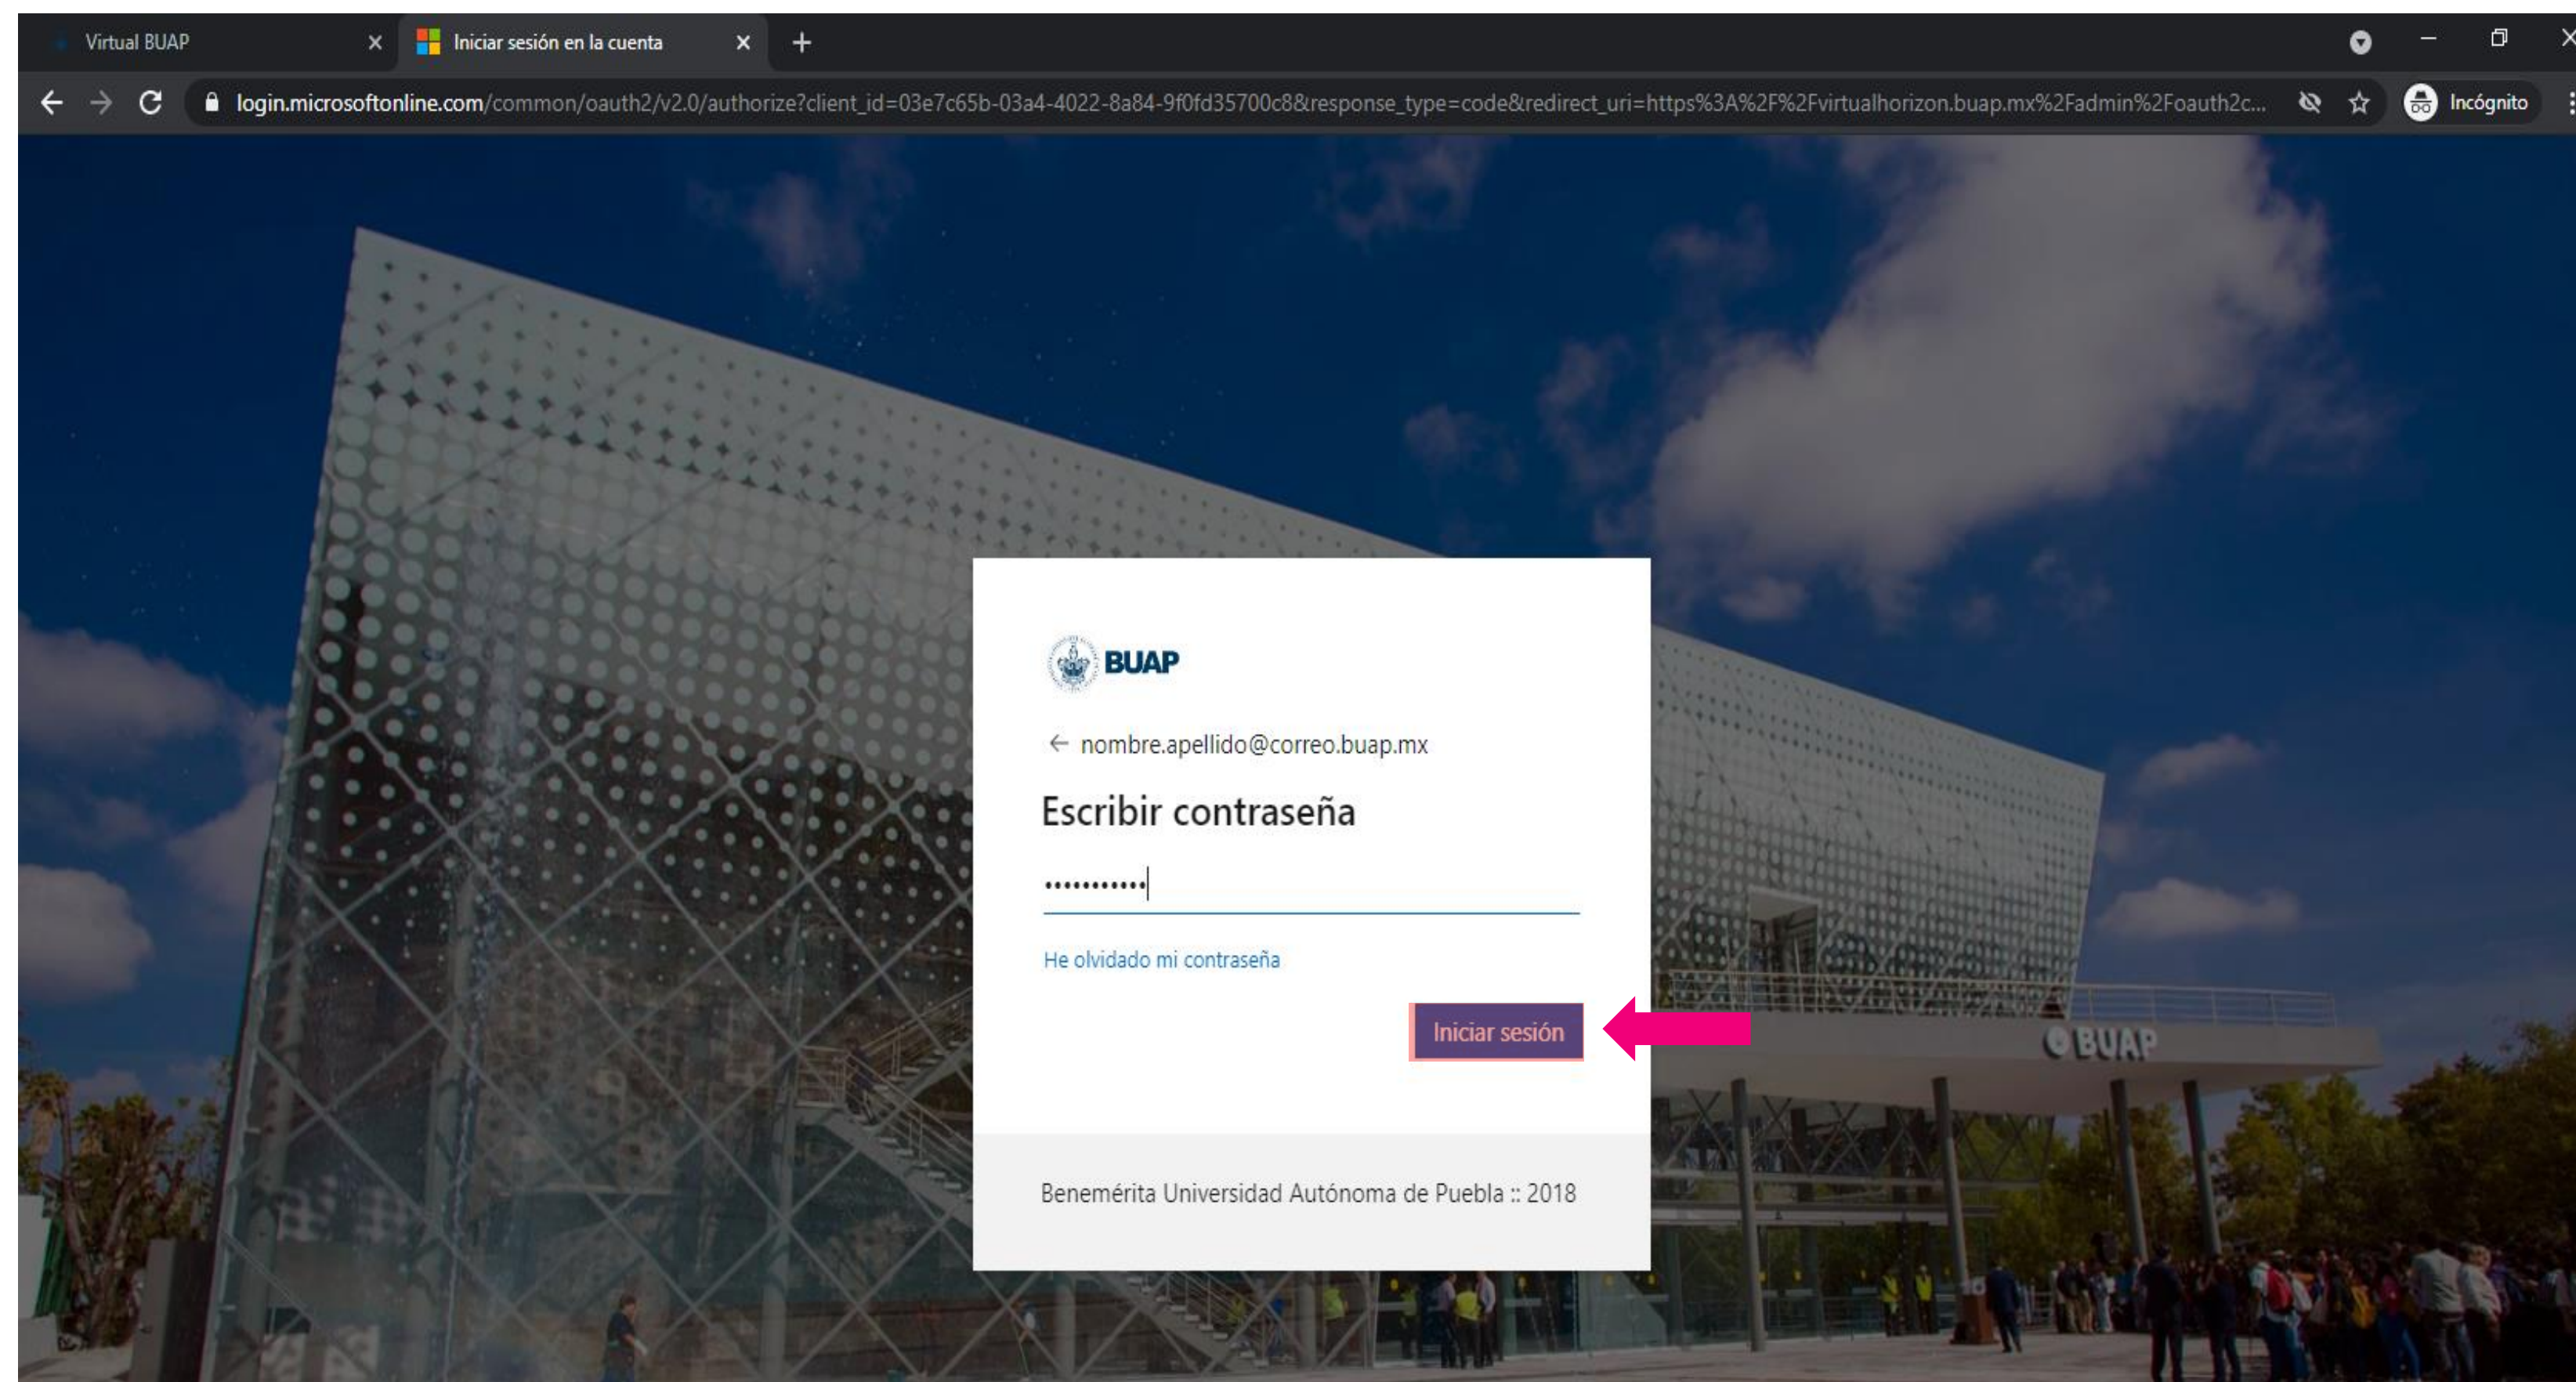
Virtual BUAP
Iniciar sesión en la cuenta

login.microsoftonline.com/common/oauth2/v2.0/authorize?client_id=03e7c65b-03a4-4022-8a84-9f0fd35700c8&response_type=code&redirect_uri=https%3A%2F%2Fvirtualhorizon.buap.mx%2Fadmin%2Foauth2c...

Incógnito

BUAP

nombre.apellido@correo.buap.mx

Escribir contraseña

••••••••••••

He olvidado mi contraseña

Iniciar sesión

Benemérita Universidad Autónoma de Puebla :: 2018

BUAP